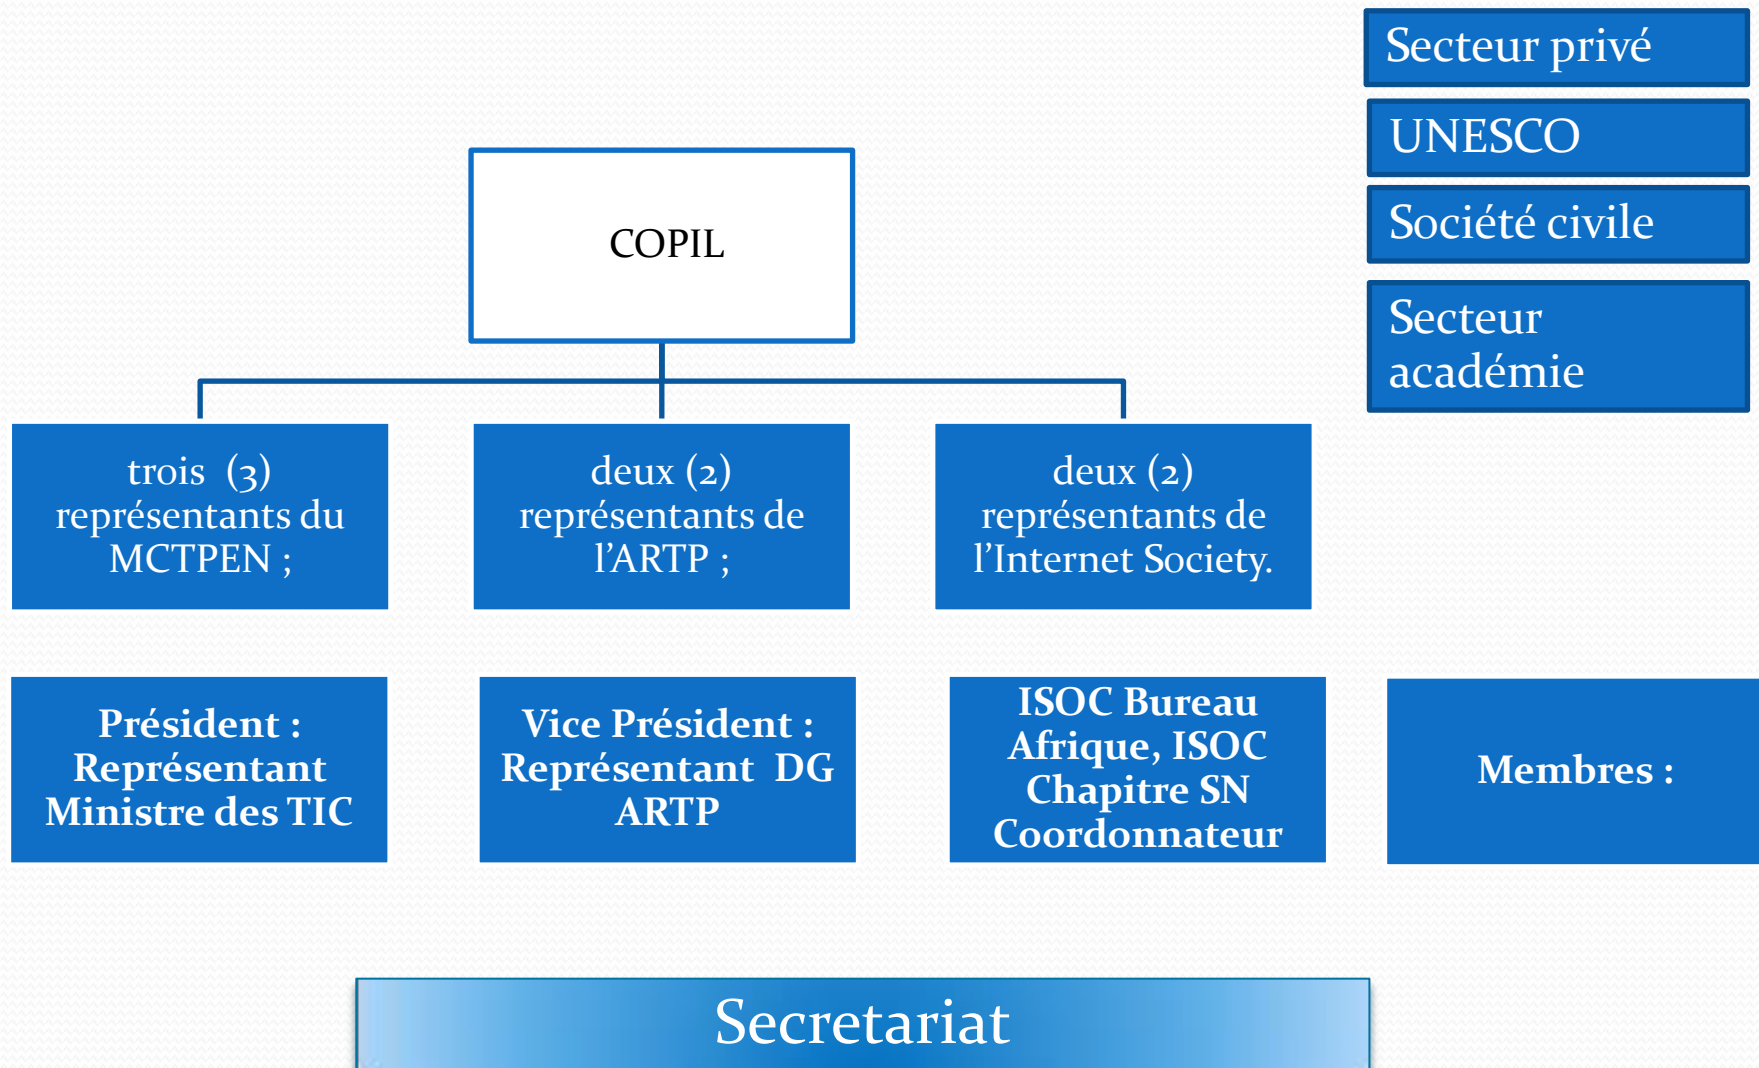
Secteur privé

UNESCO

Société civile

Secteur académie

COPIL

trois (3) représentants du MCTPEN ;

deux (2) représentants de l'ARTP ;

deux (2) représentants de l'Internet Society.

Président : Représentant Ministre des TIC

Vice Président : Représentant DG ARTP

ISOC Bureau Afrique, ISOC Chapitre SN Coordonnateur

Membres :

Secretariat